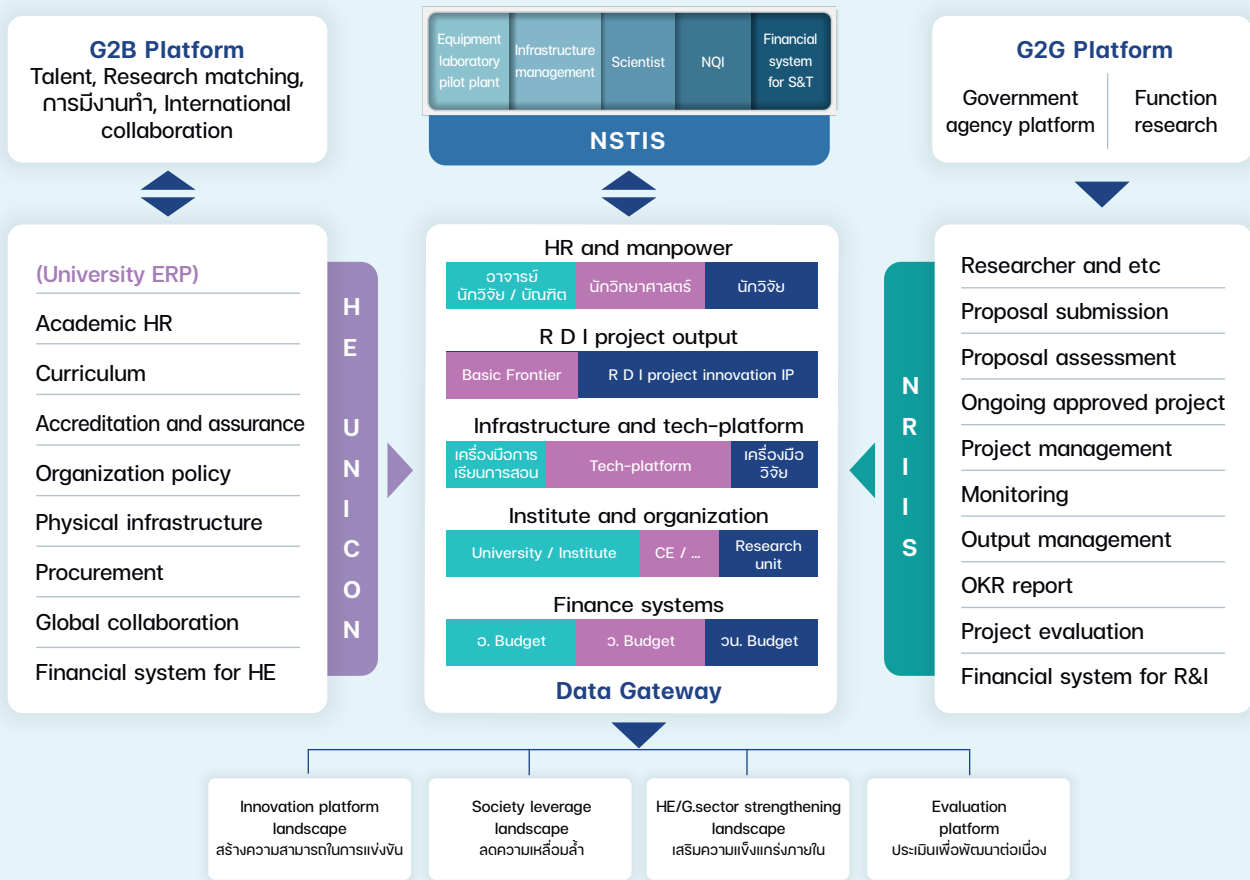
G2B Platform
Talent, Research matching, การมีงานทำ, International collaboration

Equipment laboratory pilot plant | Infrastructure management | Scientist | NQI | Financial system for S&T

NSTIS

G2G Platform
Government agency platform | Function research

(University ERP)
Academic HR
Curriculum
Accreditation and assurance
Organization policy
Physical infrastructure
Procurement
Global collaboration
Financial system for HE

H E U N I C O N

HR and manpower
| อาจารย์ นักวิจัย / บัณฑิต | นักวิทยาศาสตร์ | นักวิจัย |
|---|---|---|

R D I project output
| Basic Frontier | R D I project innovation IP |
|---|---|

Infrastructure and tech-platform
| เครื่องมือการเรียนการสอน | Tech-platform | เครื่องมือวิจัย |
|---|---|---|

Institute and organization
| University / Institute | CE / ... | Research unit |
|---|---|---|

Finance systems
| อ. Budget | ว. Budget | วน. Budget |
|---|---|---|

Data Gateway

N R I I S

Researcher and etc
Proposal submission
Proposal assessment
Ongoing approved project
Project management
Monitoring
Output management
OKR report
Project evaluation
Financial system for R&I

Innovation platform landscape
สร้างความสามารถในการแข่งขัน

Society leverage landscape
ลดความเหลื่อมล้ำ

HE/G.sector strengthening landscape
เสริมความแข็งแกร่งภายใน

Evaluation platform
ประเมินเพื่อพัฒนาต่อเนื่อง